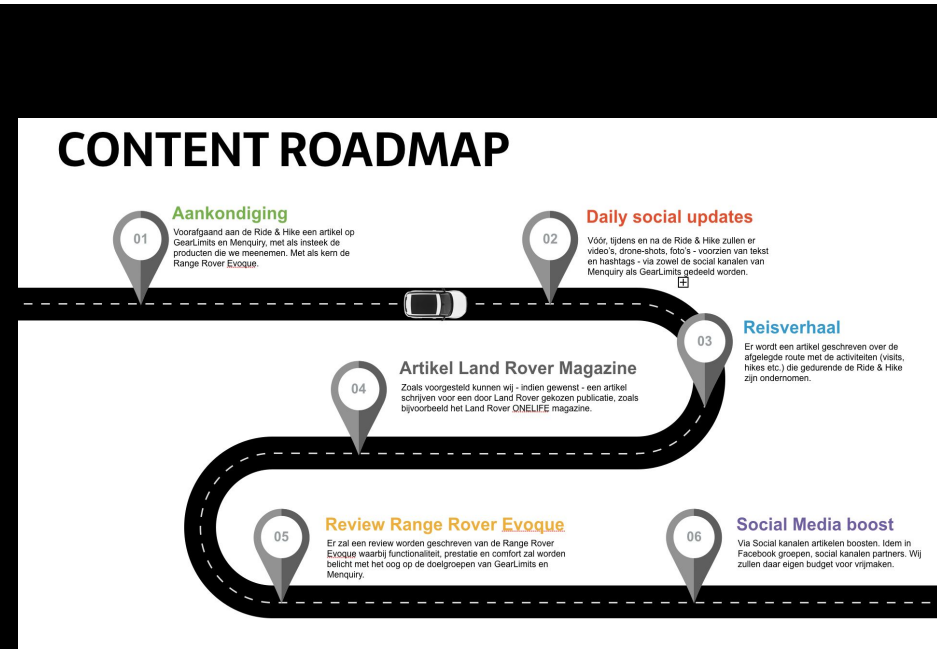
CONTENT ROADMAP

01

Aankondiging

Voorafgaand aan de Ride & Hike een artikel op GearLimits en Menquiry, met als insteek de producten die we meenemen. Met als kern de Range Rover Evoque.

02

Daily social updates

Vóór, tijdens en na de Ride & Hike zullen er video's, drone-shots, foto's - voorzien van tekst en hashtags - via zowel de social kanalen van Menquiry als GearLimits gedeeld worden.

03

Reisverhaal

Er wordt een artikel geschreven over de afgelegde route met de activiteiten (visits, hikes etc.) die gedurende de Ride & Hike zijn ondernomen.

04

Artikel Land Rover Magazine

Zoals voorgesteld kunnen wij - indien gewenst - een artikel schrijven voor een door Land Rover gekozen publicatie, zoals bijvoorbeeld het Land Rover ONELIFE magazine.

05

Review Range Rover Evoque

Er zal een review worden geschreven van de Range Rover Evoque waarbij functionaliteit, prestatie en comfort zal worden belicht met het oog op de doelgroepen van GearLimits en Menquiry.

06

Social Media boost

Via Social kanalen artikelen boosten. Idem in Facebook groepen, social kanalen partners. Wij zullen daar eigen budget voor vrijmaken.